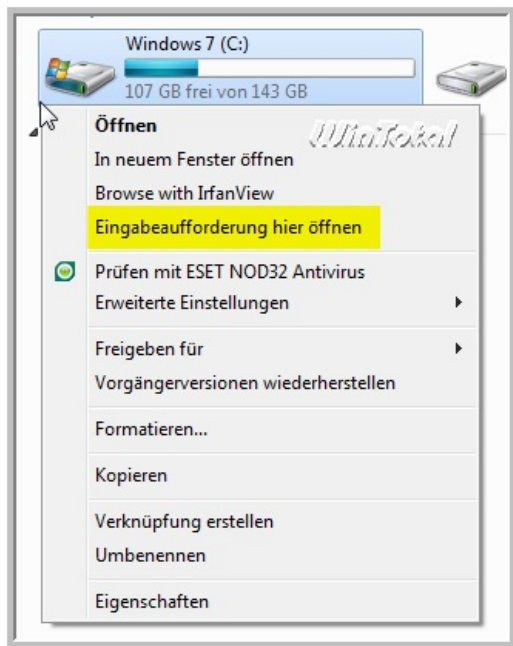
Windows 7 (C:)
107 GB frei von 143 GB

WinTotal

Öffnen
In neuem Fenster öffnen
Browse with IrfanView
Eingabeaufforderung hier öffnen

Prüfen mit ESET NOD32 Antivirus
Erweiterte Einstellungen

Freigeben für
Vorgängerversionen wiederherstellen

Formatieren...

Kopieren

Verknüpfung erstellen
Umbenennen

Eigenschaften